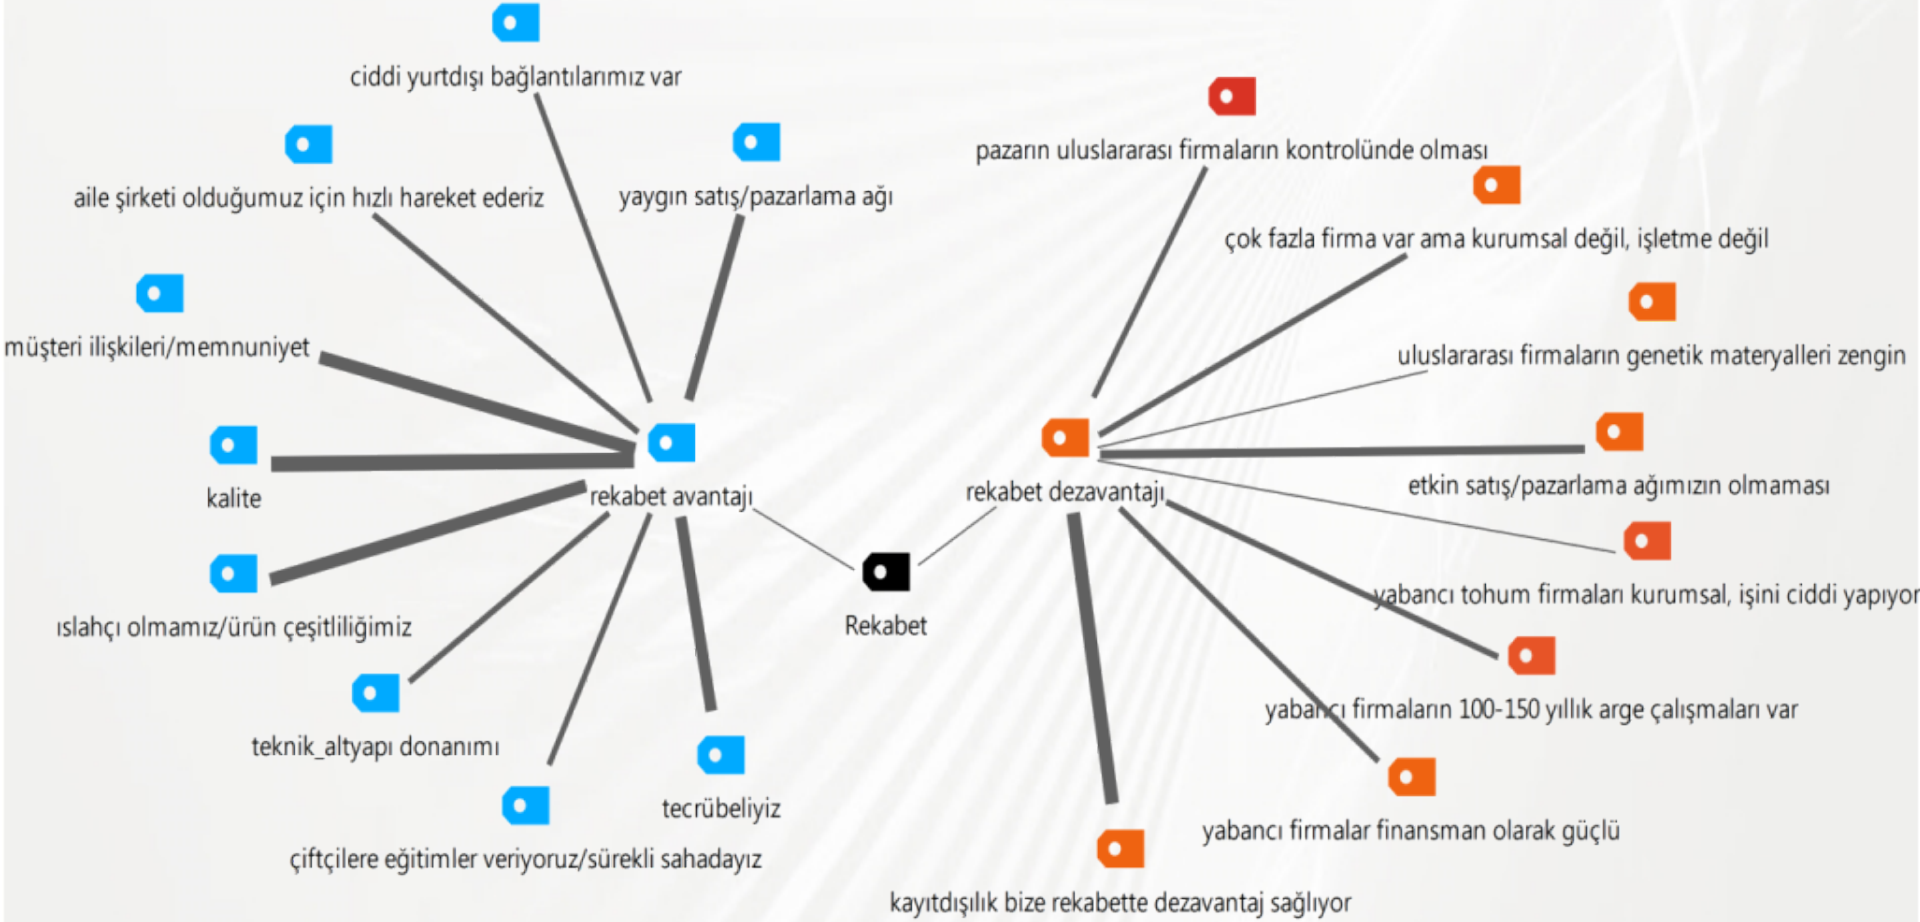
ciddi yurtdışı bağlantılarımız var

aile şirketi olduğumuz için hızlı hareket ederiz

yaygın satış/pazarlama ağı

müşteri ilişkileri/memnuniyet

kalite

rekabet avantajı

ıslahçı olmamız/ürün çeşitliliğimiz

teknik_altyapı donanımı

tecrübeliyiz

çiftçilere eğitimler veriyoruz/sürekli sahadayız

Rekabet

pazarın uluslararası firmaların kontrolünde olması

çok fazla firma var ama kurumsal değil, işletme değil

uluslararası firmaların genetik materyalleri zengin

rekabet dezavantajı

etkin satış/pazarlama ağımızın olmaması

yabancı tohum firmaları kurumsal, işini ciddi yapıyor

yabancı firmaların 100-150 yıllık arge çalışmaları var

yabancı firmalar finansman olarak güçlü

kayıtdışılık bize rekabette dezavantaj sağlıyor